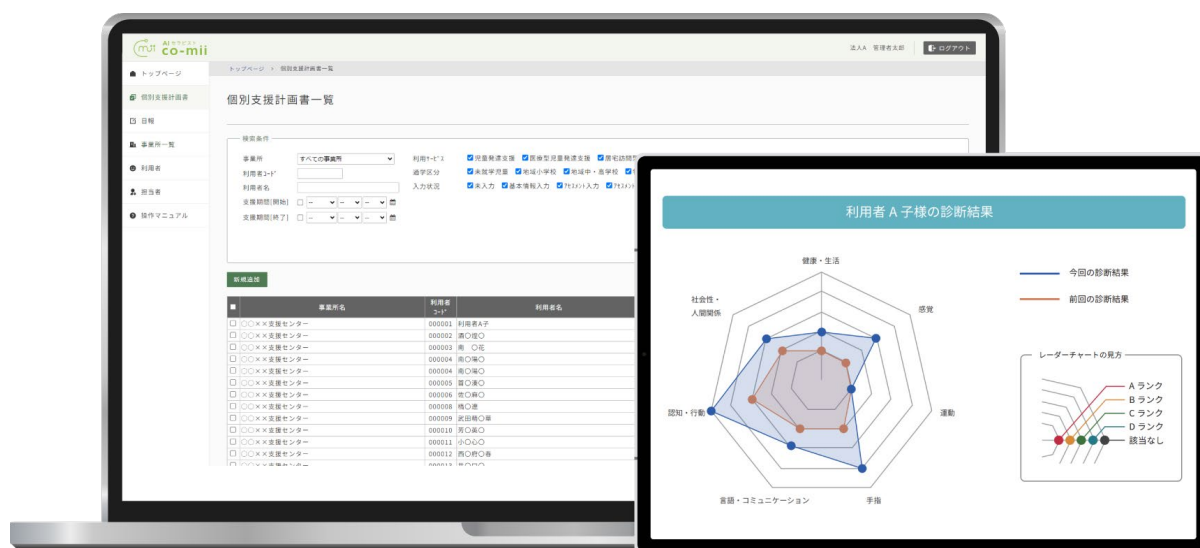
AI 療育支援 co-mii

法人A 管理者太郎 ログアウト

トップページ
個別支援計画書
日報
事業所一覧
利用者
担当者
操作マニュアル

トップページ > 個別支援計画書一覧

個別支援計画書一覧

検索条件

事業所 すべての事業所
利用者コード
利用者名
支援期間(開始)
支援期間(終了)

利用サービス 児童発達支援 医療型児童発達支援 居宅訪問型
通学区分 未就学児童 地域小学校 地域中・高学校
入力状況 未入力 基本情報入力 アセスメント入力 アセスメント

新規追加

| | 事業所名 | 利用者コード | 利用者名 |
|---|---|---|---|
| | ○○××支援センター | 000001 | 利用者A子 |
| | ○○××支援センター | 000002 | 濱○橙○ |
| | ○○××支援センター | 000003 | 南 ○花 |
| | ○○××支援センター | 000004 | 南○陽○ |
| | ○○××支援センター | 000004 | 南○陽○ |
| | ○○××支援センター | 000005 | 冨○凜○ |
| | ○○××支援センター | 000006 | 佐○森○ |
| | ○○××支援センター | 000008 | 橋○連 |
| | ○○××支援センター | 000009 | 武田樹○華 |
| | ○○××支援センター | 000010 | 芳○菜○ |
| | ○○××支援センター | 000011 | 小○心○ |
| | ○○××支援センター | 000012 | 西○柑○香 |
| | ○○××支援センター | 000013 | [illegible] |

利用者 A 子様の診断結果

健康・生活
感覚
運動
手指
言語・コミュニケーション
認知・行動
社会性・人間関係

今回の診断結果
前回の診断結果

レーダーチャートの見方
A ランク
B ランク
C ランク
D ランク
該当なし